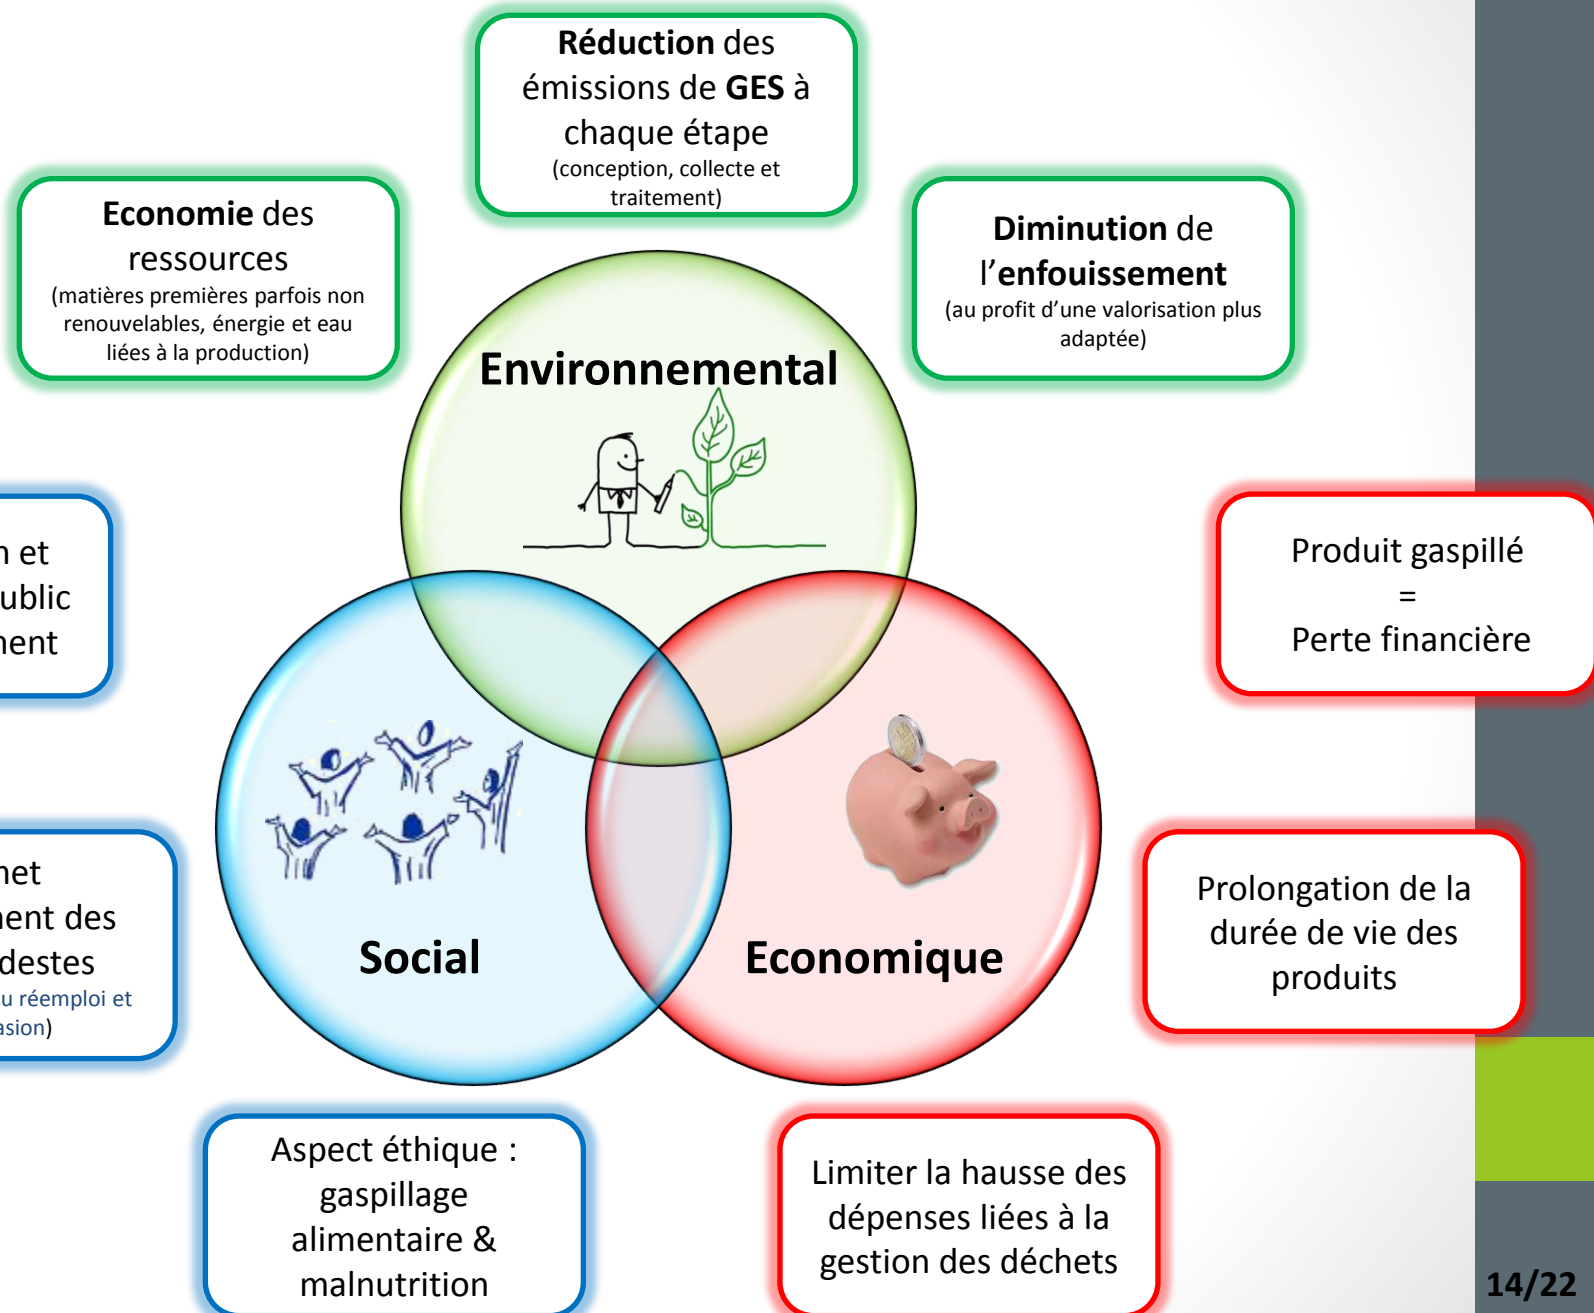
Réduction des émissions de GES à chaque étape
(conception, collecte et traitement)

Economie des ressources
(matières premières parfois non renouvelables, énergie et eau liées à la production)

Diminution de l'enfouissement
(au profit d'une valorisation plus adaptée)

Environnemental

n et
ublic
nent

Produit gaspillé
=
Perte financière

net
nent des
destes
u réemploi et
asion)

Social

Economique

Prolongation de la durée de vie des produits

Aspect éthique : gaspillage alimentaire & malnutrition

Limiter la hausse des dépenses liées à la gestion des déchets

14/22